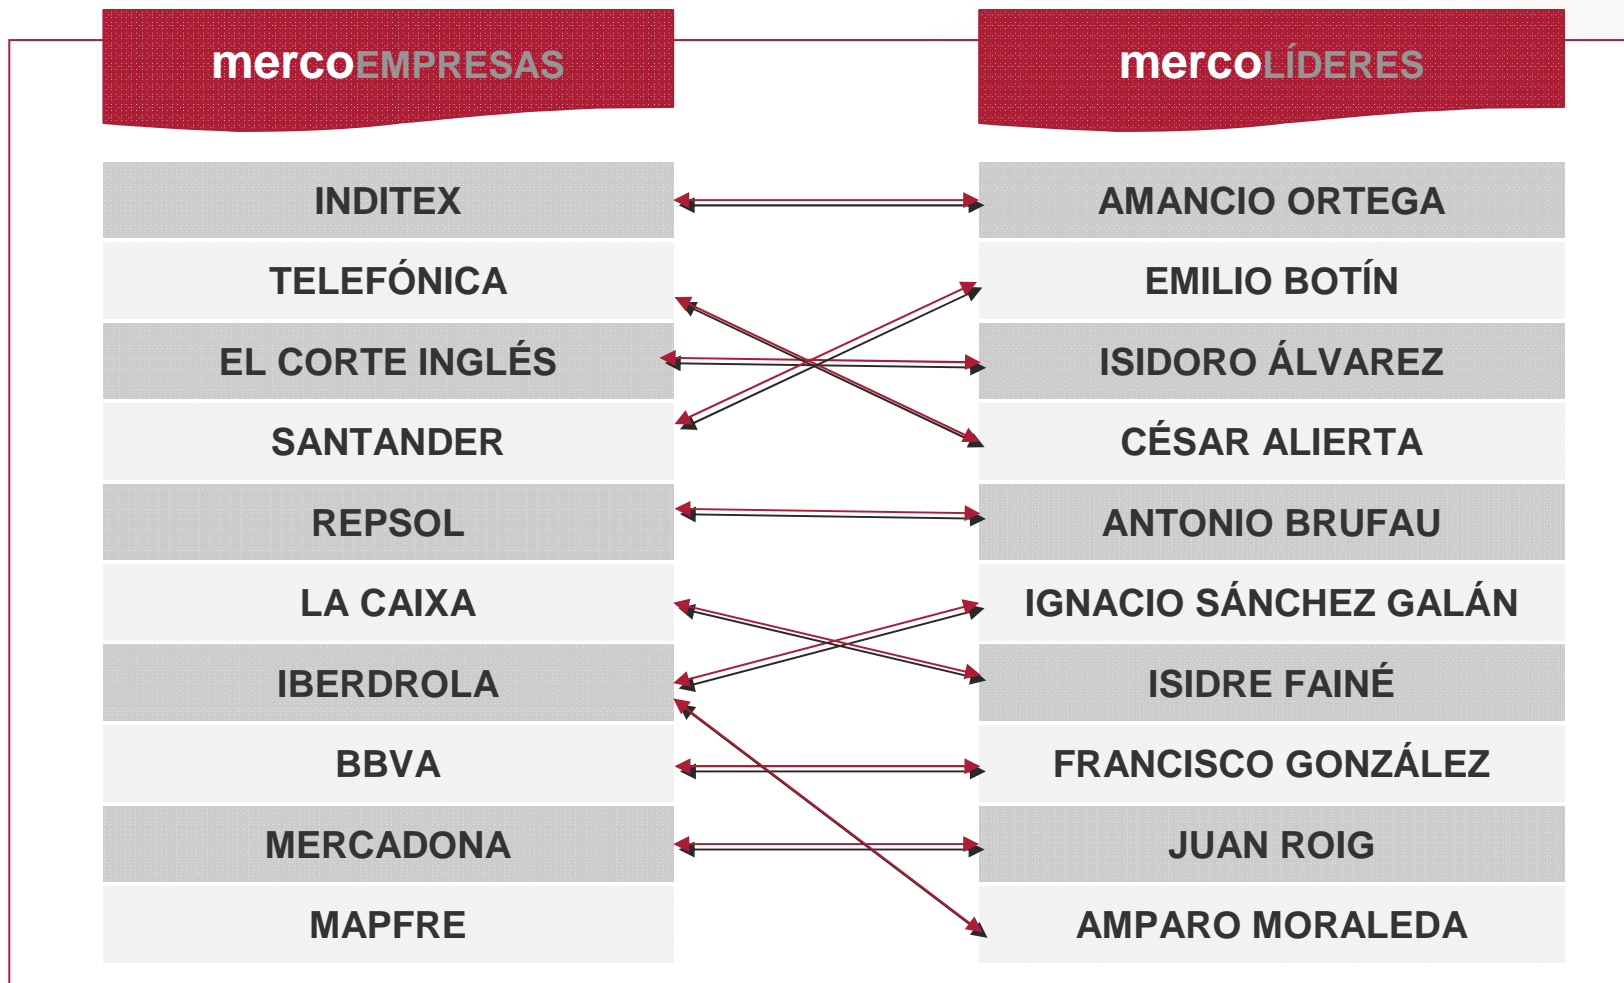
mercoEMPRESAS

mercoLÍDERES

| | |
|---|---|
| INDITEX | AMANCIO ORTEGA |
| TELEFÓNICA | EMILIO BOTÍN |
| EL CORTE INGLÉS | ISIDORO ÁLVAREZ |
| SANTANDER | CÉSAR ALIERTA |
| REPSOL | ANTONIO BRUFAU |
| LA CAIXA | IGNACIO SÁNCHEZ GALÁN |
| IBERDROLA | ISIDRE FAINÉ |
| BBVA | FRANCISCO GONZÁLEZ |
| MERCADONA | JUAN ROIG |
| MAPFRE | AMPARO MORALEDA |